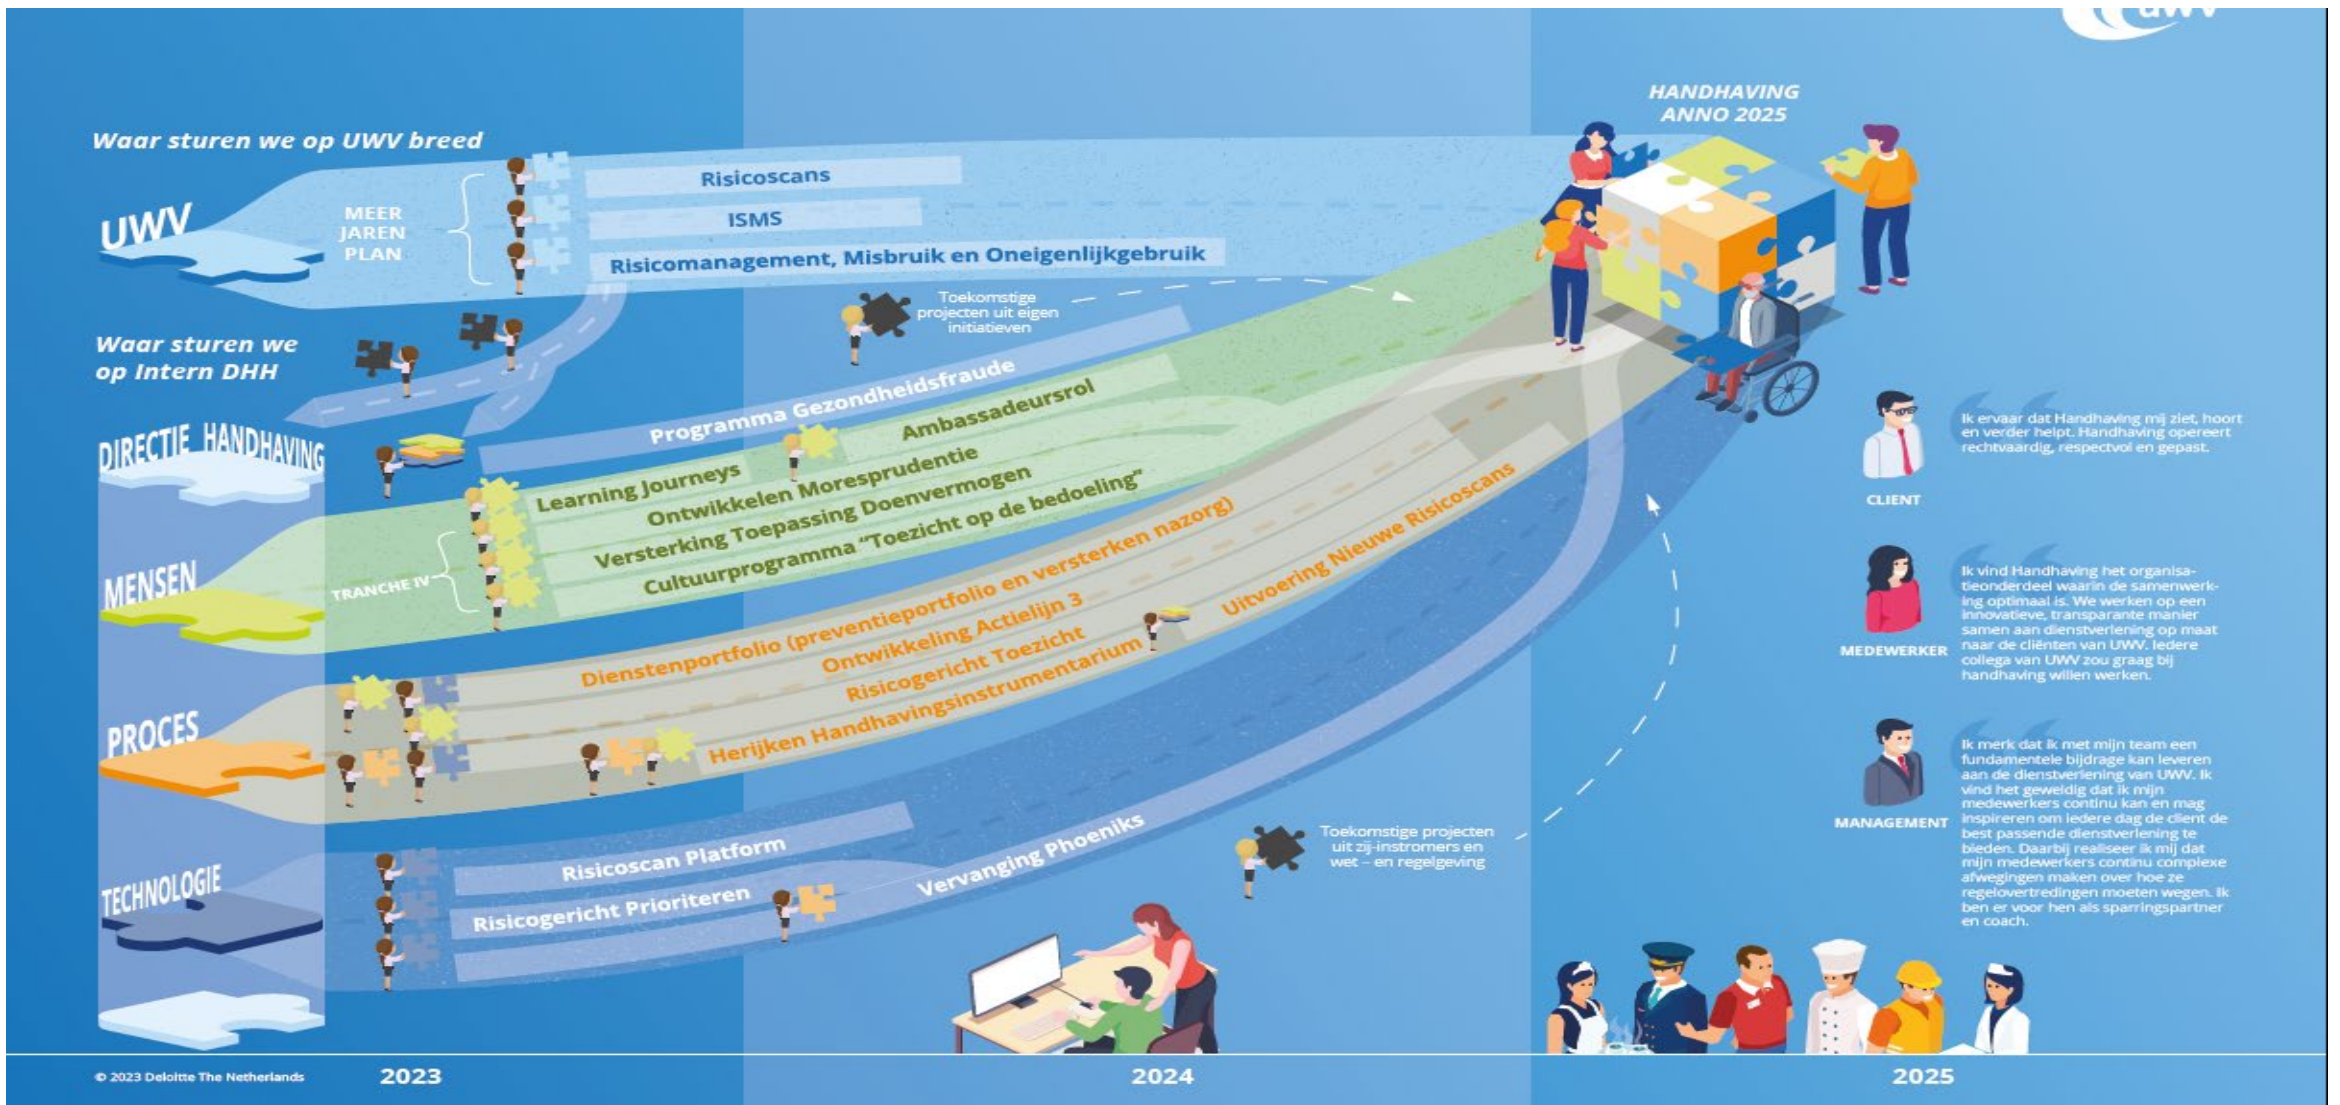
uwv

HANDHAVING ANNO 2025

Waar sturen we op UWV breed

UWV

MEER JAREN PLAN

Risicoscans

ISMS

Risicomanagement, Misbruik en Oneigenlijkgebruik

Toekomstige projecten uit eigen initiatieven

Waar sturen we op Intern DHH

DIRECTIE HANDHAVING

Programma Gezondheidsfraude

Ambassadeursrol

Learning Journeys

Ontwikkelen Moresprudentie

Versterking Toepassing Doenvermogen

Cultuurprogramma "Toezicht op de bedoeling"

MENSEN

TRANCHE IV

Dienstenportfolio (preventieportfolio en versterken nazorg)

Ontwikkeling Actielijn 3

Risicogericht Toezicht

Herijken Handhavingsinstrumentarium

Uitvoering Nieuwe Risicoscans

PROCES

Risicoscan Platform

Risicogericht Prioriteren

Vervanging Phoeniks

TECHNOLOGIE

Toekomstige projecten uit zij-instromers en wet – en regelgeving

Ik ervaar dat Handhaving mij ziet, hoort en verder helpt. Handhaving opereert rechtvaardig, respectvol en gepast.

CLIENT

Ik vind Handhaving het organisatieonderdeel waarin de samenwerking optimaal is. We werken op een innovatieve, transparante manier samen aan dienstverlening op maat naar de cliënten van UWV. Iedere collega van UWV zou graag bij handhaving willen werken.

MEDEWERKER

Ik merk dat ik met mijn team een fundamentele bijdrage kan leveren aan de dienstverlening van UWV. Ik vind het geweldig dat ik mijn medewerkers continu kan en mag inspireren om iedere dag de client de best passende dienstverlening te bieden. Daarbij realiseer ik mij dat mijn medewerkers continu complexe afwegingen maken over hoe ze regelovertredingen moeten wegen. Ik ben er voor hen als sparringspartner en coach.

MANAGEMENT

© 2023 Deloitte The Netherlands

2023

2024

2025